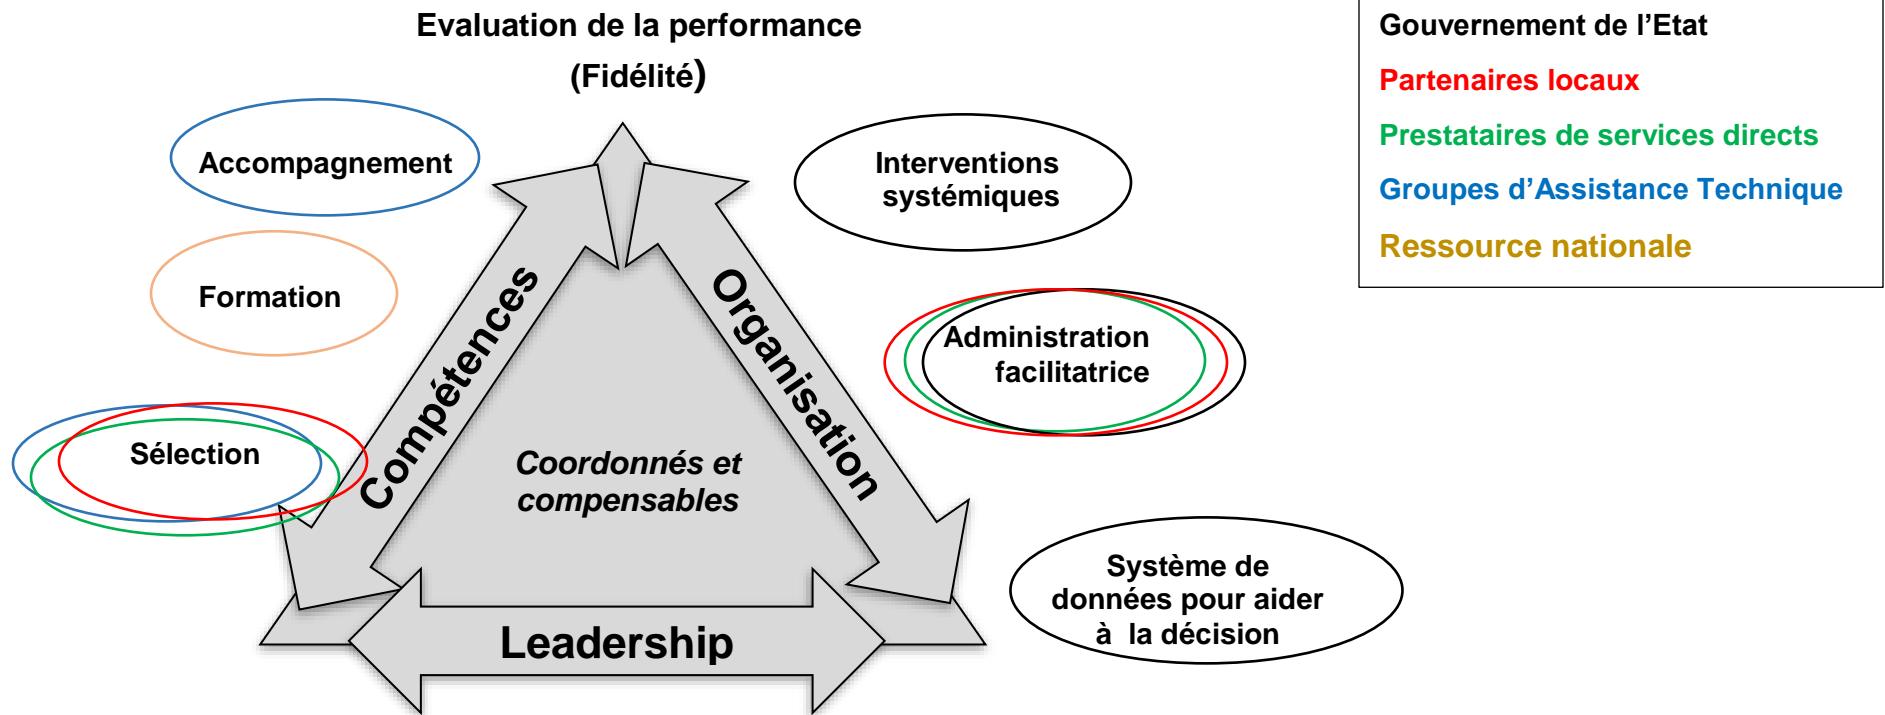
Evaluation de la performance
(Fidélité)

Gouvernement de l'Etat
Partenaires locaux
Prestataires de services directs
Groupes d'Assistance Technique
Ressource nationale

Accompagnement

Formation

Sélection

Interventions systémiques

Administration facilitatrice

Compétences

Organisation

Coordonnés et compensables

Leadership

Système de données pour aider à la décision